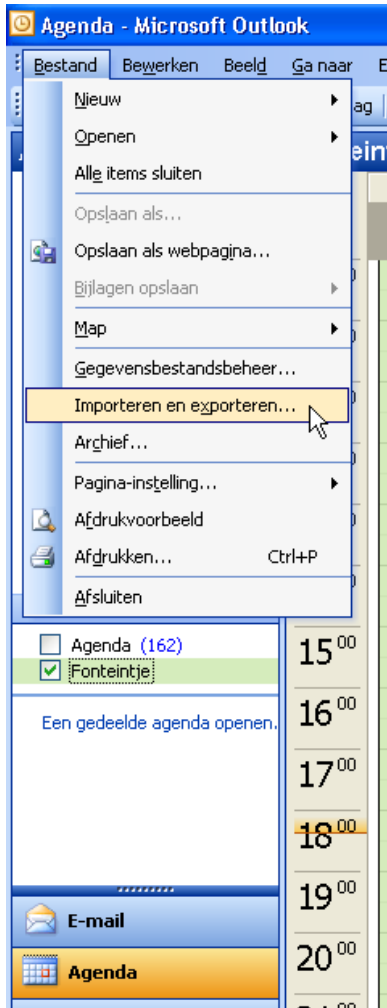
Agenda - Microsoft Outlook

Bestand Bewerken Beeld Ga naar E

ag

ein

Nieuw

Openen

Alle items sluiten

Opslaan als...

Opslaan als webpagina...

Bijlagen opslaan

Map

Gegevensbestandsbeheer...

Importeren en exporteren...

Archief...

Pagina-instelling...

Afdrukvoorbeeld

Afdrukken... Ctrl+P

Afsluiten

Agenda (162)

Fonteintje

Een gedeelde agenda openen...

$15^{00}$

$16^{00}$

$17^{00}$

$18^{00}$

$19^{00}$

$20^{00}$

E-mail

Agenda